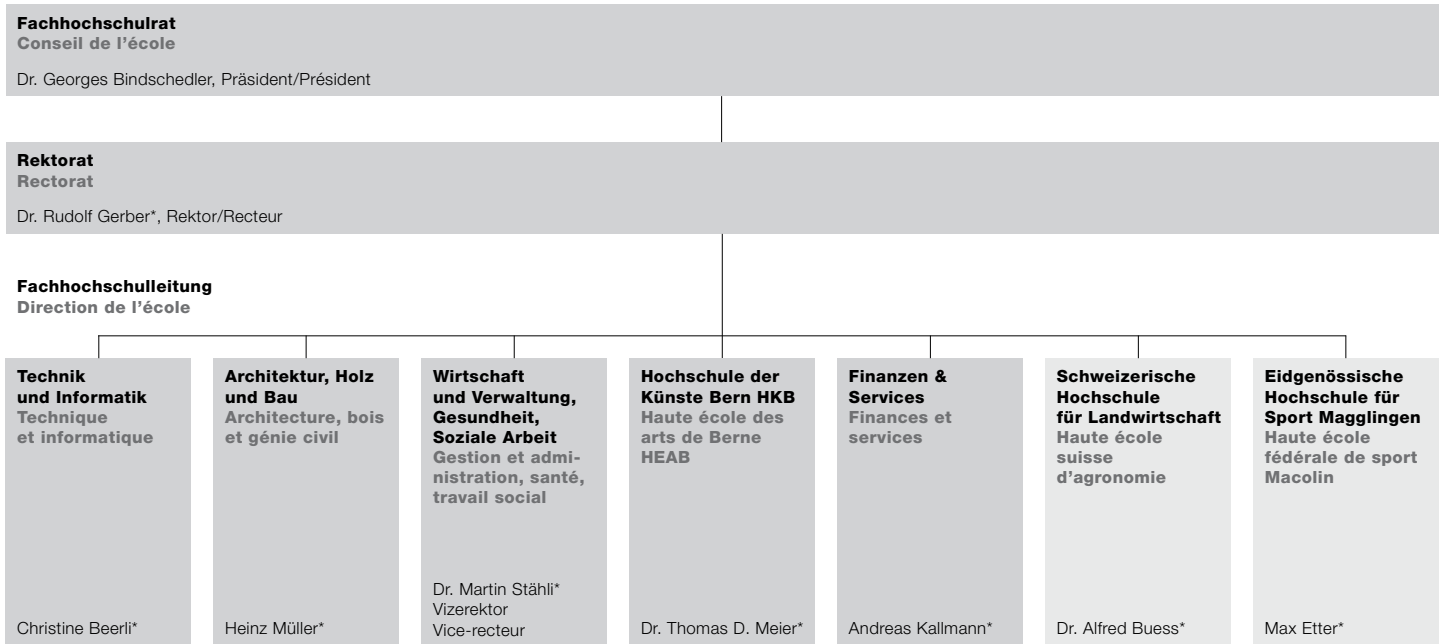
Fachhochschulrat
Conseil de l'école

Dr. Georges Bindschedler, Präsident/Président

Rektorat
Rectorat

Dr. Rudolf Gerber*, Rektor/Recteur

Fachhochschulleitung
Direction de l'école

Technik und Informatik
Technique et informatique

Christine Beerli*

Architektur, Holz und Bau
Architecture, bois et génie civil

Heinz Müller*

Wirtschaft und Verwaltung, Gesundheit, Soziale Arbeit
Gestion et administration, santé, travail social

Dr. Martin Stähli*
Vizerektor
Vice-recteur

Hochschule der Künste Bern HKB
Haute école des arts de Berne HEAB

Dr. Thomas D. Meier*

Finanzen & Services
Finances et services

Andreas Kallmann*

Schweizerische Hochschule für Landwirtschaft
Haute école suisse d'agronomie

Dr. Alfred Buess*

Eidgenössische Hochschule für Sport Magglingen
Haute école fédérale de sport Macolin

Max Etter*